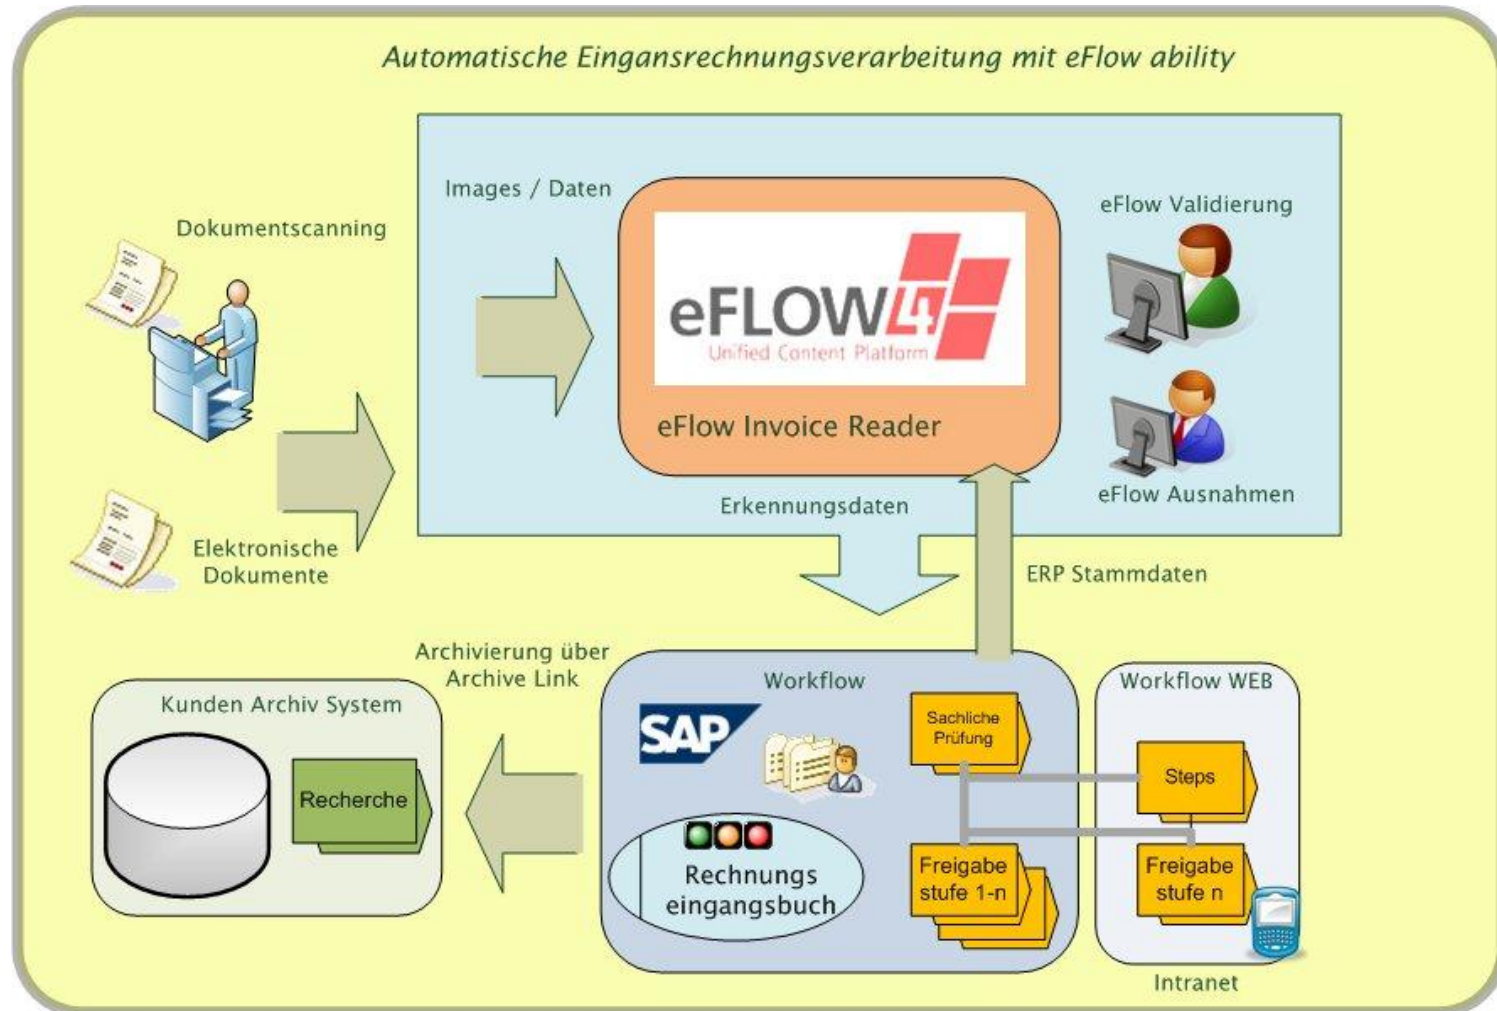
Automatische Eingansrechnungsverarbeitung mit eFlow ability

Dokumentscanning

Elektronische Dokumente

Images / Daten

eFLOW4
Unified Content Platform

eFlow Invoice Reader

eFlow Validierung

eFlow Ausnahmen

Erkennungsdaten

ERP Stammdaten

Archivierung über Archive Link

Kunden Archiv System

Recherche

Workflow

SAP

Sachliche Prüfung

Rechnungs eingangsbuch

Freigabe stufe 1-n

Workflow WEB

Steps

Freigabe stufe n

Intranet